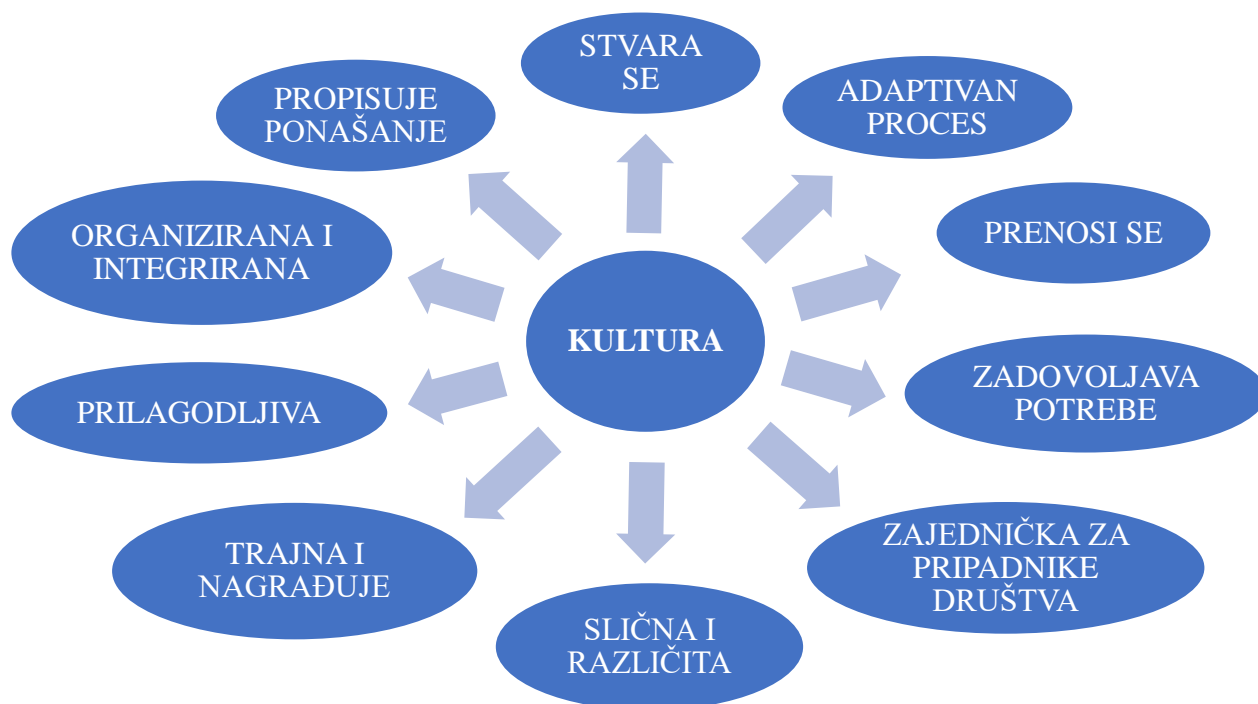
KULTURA

STVARA SE

ADAPTIVAN PROCES

PRENOSI SE

ZADOVOLJAVA POTREBE

ZAJEDNIČKA ZA PRIPADNIKE DRUŠTVA

SLIČNA I RAZLIČITA

TRAJNA I NAGRAĐUJE

PRILAGODLJIVA

ORGANIZIRANA I INTEGRIRANA

PROPISUJE PONAŠANJE